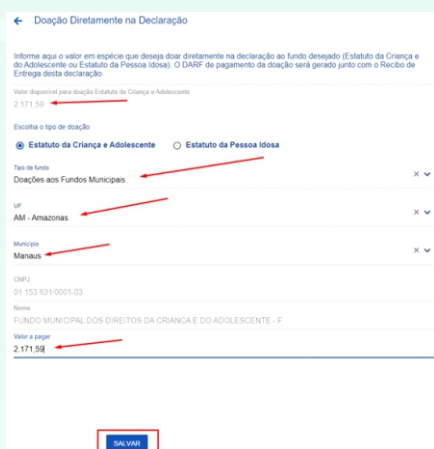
← Doação Diretamente na Declaração

Informe aqui o valor em espécie que deseja doar diretamente na declaração ao fundo desejado (Estatuto da Criança e do Adolescente ou Estatuto da Pessoa Idosa). O DARF de pagamento da doação será gerado junto com o Recibo de Entrega desta declaração.

Valor disponível para doação Estatuto da Criança e Adolescente
2.171,59

Escolha o tipo de doação

Estatuto da Criança e Adolescente

Estatuto da Pessoa Idosa

Tipo de fundo
Doações aos Fundos Municipais

UF
AM - Amazonas

Município
Manaus

CNPJ
01.153.631/0001-03

Nome
FUNDO MUNICIPAL DOS DIREITOS DA CRIANCA E DO ADOLESCENTE - F

Valor a pagar
2.171,59

SALVAR